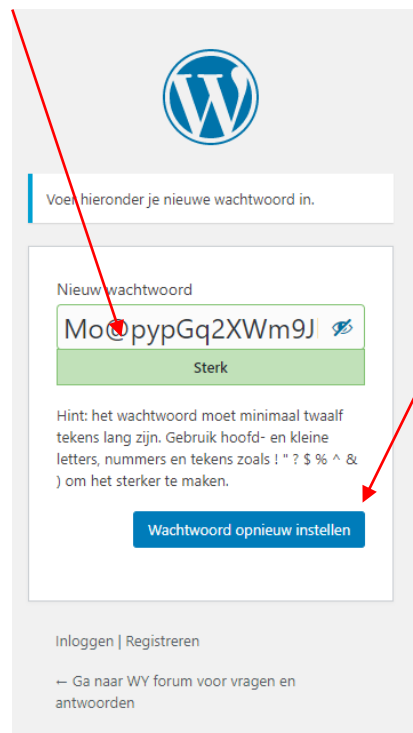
Voer hieronder je nieuwe wachtwoord in.

Nieuw wachtwoord

Mo@pypGq2XWm9J

Sterk

Hint: het wachtwoord moet minimaal twaalf tekens lang zijn. Gebruik hoofd- en kleine letters, nummers en tekens zoals ! " ? $ % ^ & ) om het sterker te maken.

Wachtwoord opnieuw instellen

Inloggen | Registreren

← Ga naar WY forum voor vragen en antwoorden